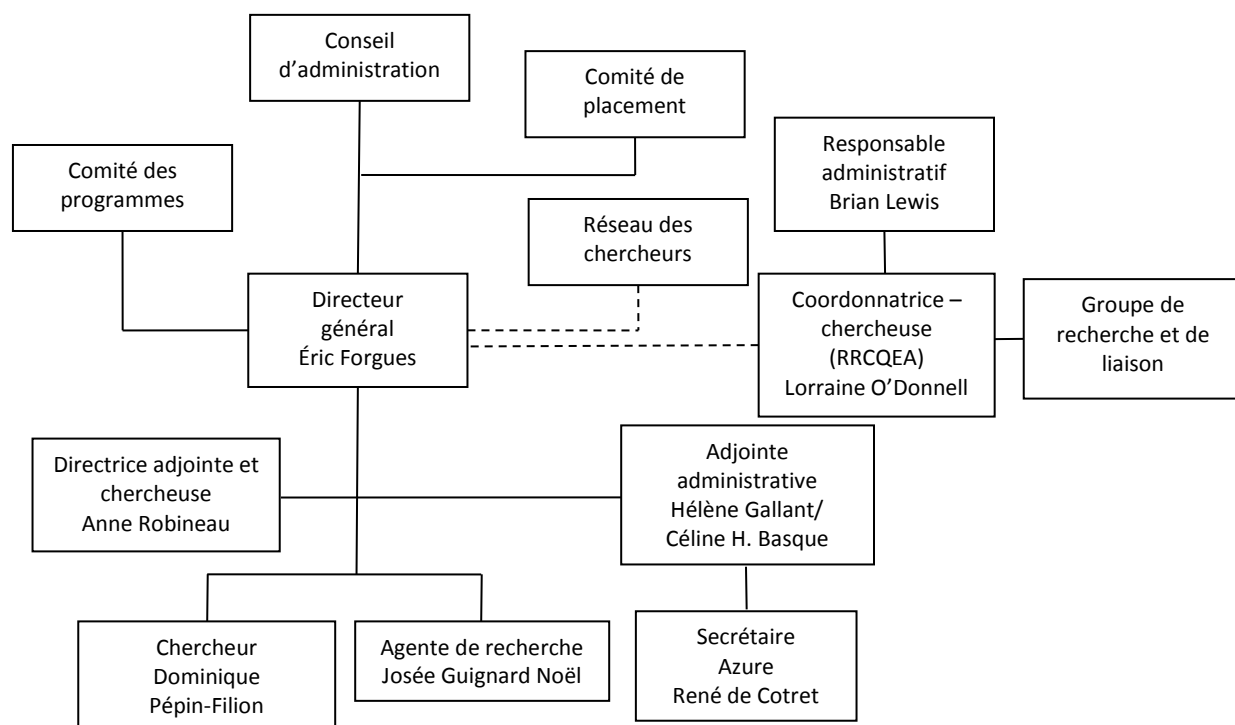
Conseil d'administration

Comité de placement

Responsable administratif Brian Lewis

Comité des programmes

Réseau des chercheurs

Directeur général Éric Forgues

Coordonnatrice – chercheuse (RRCQEA) Lorraine O'Donnell

Groupe de recherche et de liaison

Directrice adjointe et chercheuse Anne Robineau

Adjointe administrative Hélène Gallant/ Céline H. Basque

Chercheur Dominique Pépin-Filion

Agente de recherche Josée Guignard Noël

Secrétaire Azure René de Cotret